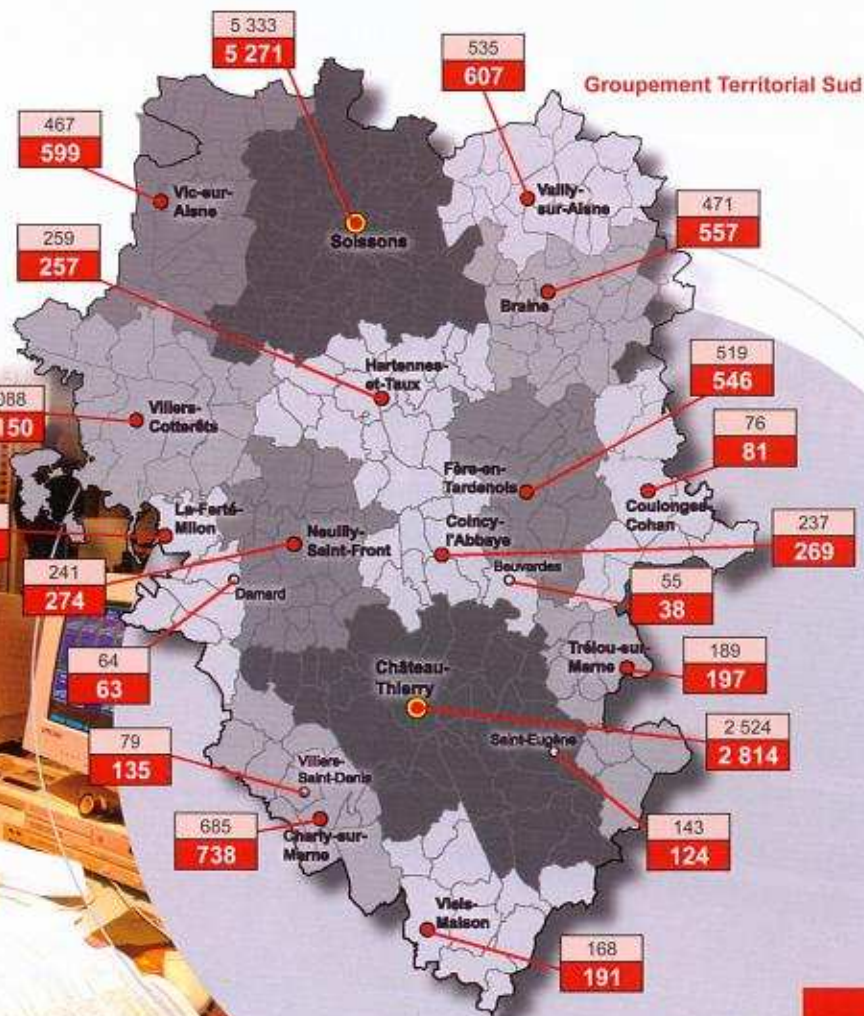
Groupement Territorial Sud

5 333
5 271
Soissons

535
607
Vailly-sur-Aisne

467
599
Vic-sur-Aisne

471
557
Braine

259
257
Hartennes-et-Taux

519
546
Fère-en-Tardenois

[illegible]088
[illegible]150
Villers-Cotterêts

76
81
Coulonges-Cohan

La Ferté-Milon

Neuilly-Saint-Front

Coincy-l'Abbaye

237
269

241
274

Beuvardes

Damard

55
38

64
63

189
197
Trélou-sur-Marne

Château-Thierry

2 524
2 814

Saint-Eugène

79
135
Villiers-Saint-Denis

685
738
Charly-sur-Marne

143
124

Viels-Maison

168
191